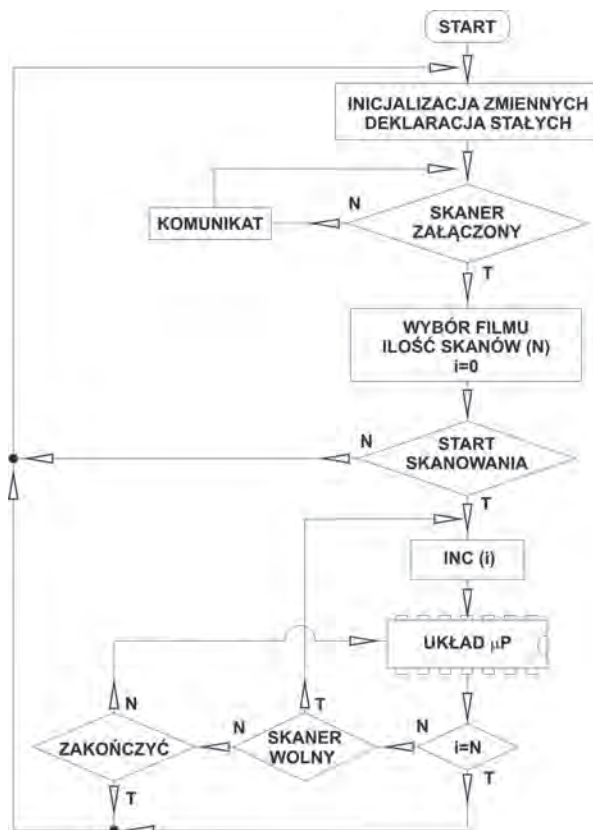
START

INICJALIZACJA ZMIENNYCH
DEKLARACJA STAŁYCH

KOMUNIKAT

N

SKANER
ZAŁĄCZONY

T

WYBÓR FILMU
ILOŚĆ SKANÓW (N)
i=0

N

START
SKANOWANIA

T

INC (i)

UKŁAD $\mu$P

N

T

N

ZAKOŃCZYĆ

N

SKANER
WOLNY

N

i=N

T

T